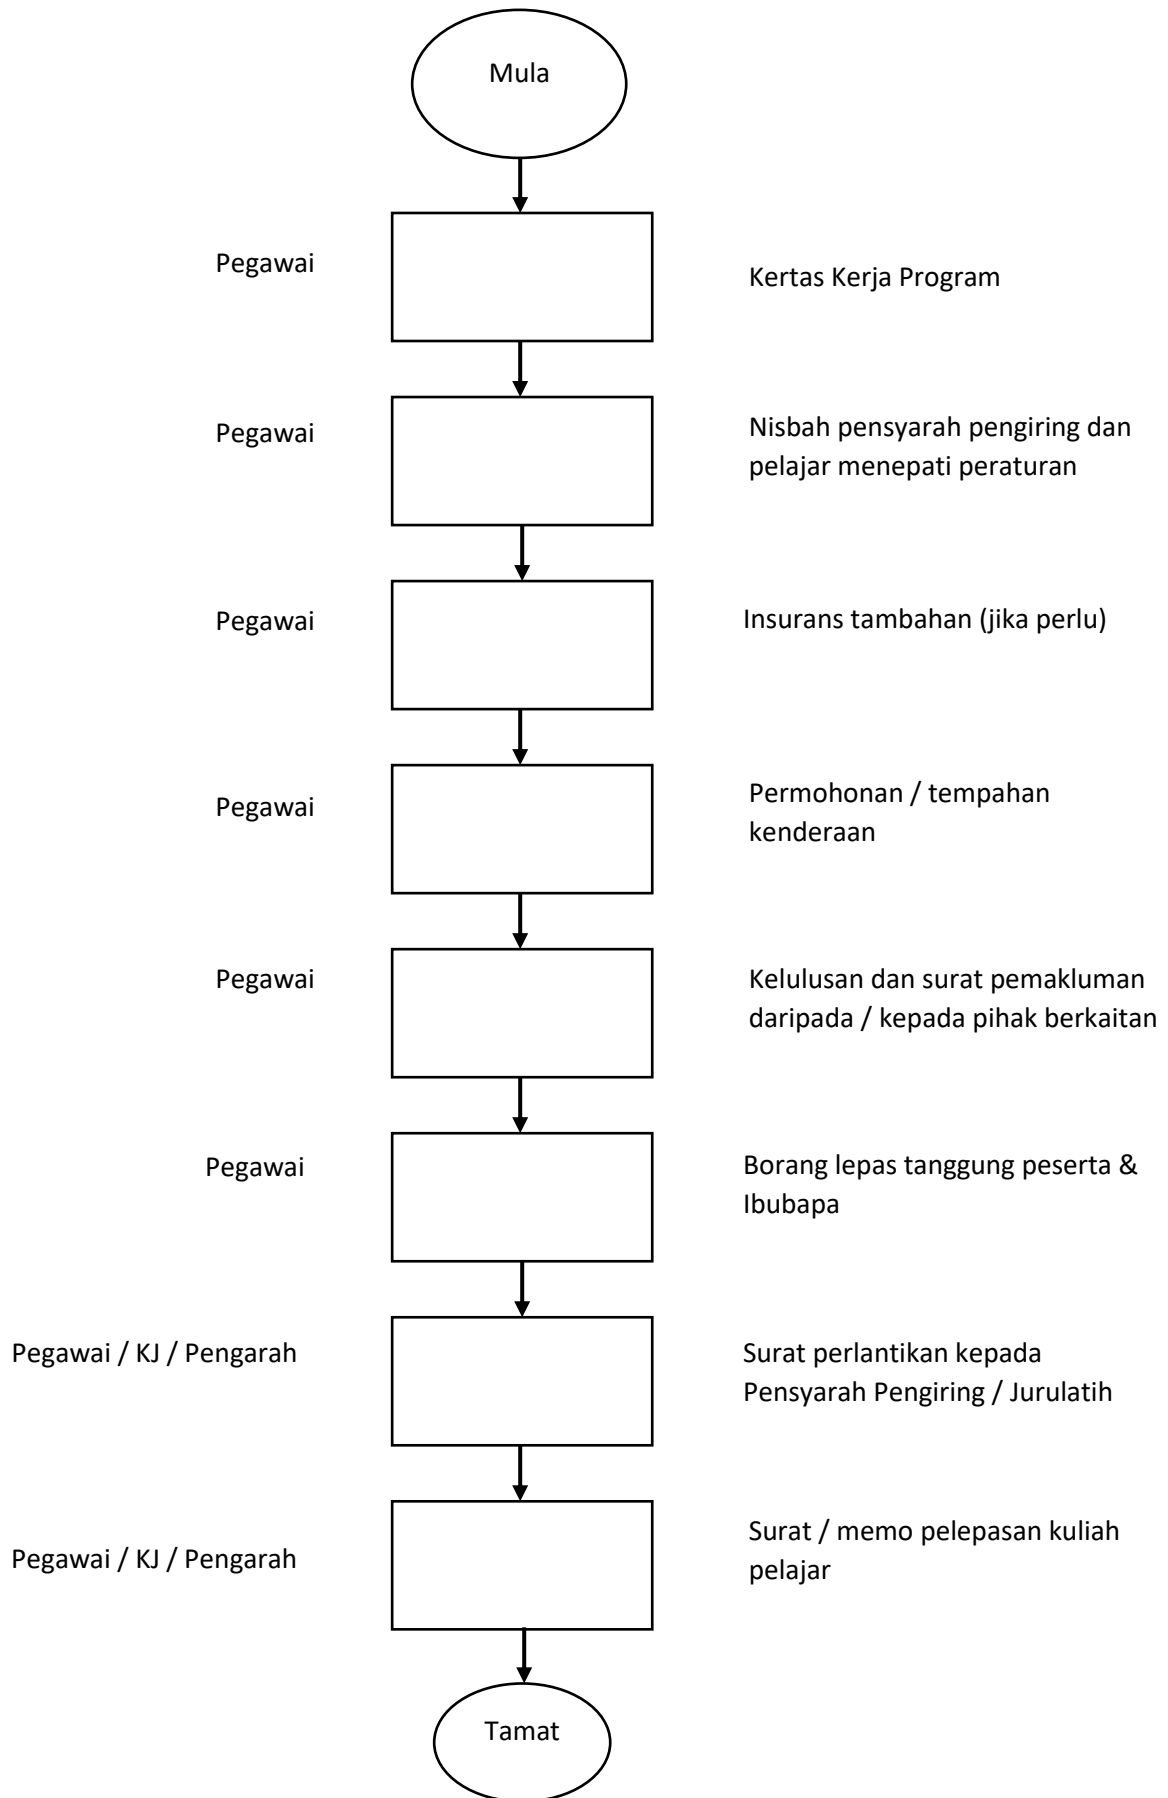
Mula

Pegawai

Kertas Kerja Program

Pegawai

Nisbah pensyarah pengiring dan pelajar menepati peraturan

Pegawai

Insurans tambahan (jika perlu)

Pegawai

Permohonan / tempahan kenderaan

Pegawai

Kelulusan dan surat pemakluman daripada / kepada pihak berkaitan

Pegawai

Borang lepas tanggung peserta & Ibubapa

Pegawai / KJ / Pengarah

Surat perlantikan kepada Pensyarah Pengiring / Jurulatih

Pegawai / KJ / Pengarah

Surat / memo pelepasan kuliah pelajar

Tamat